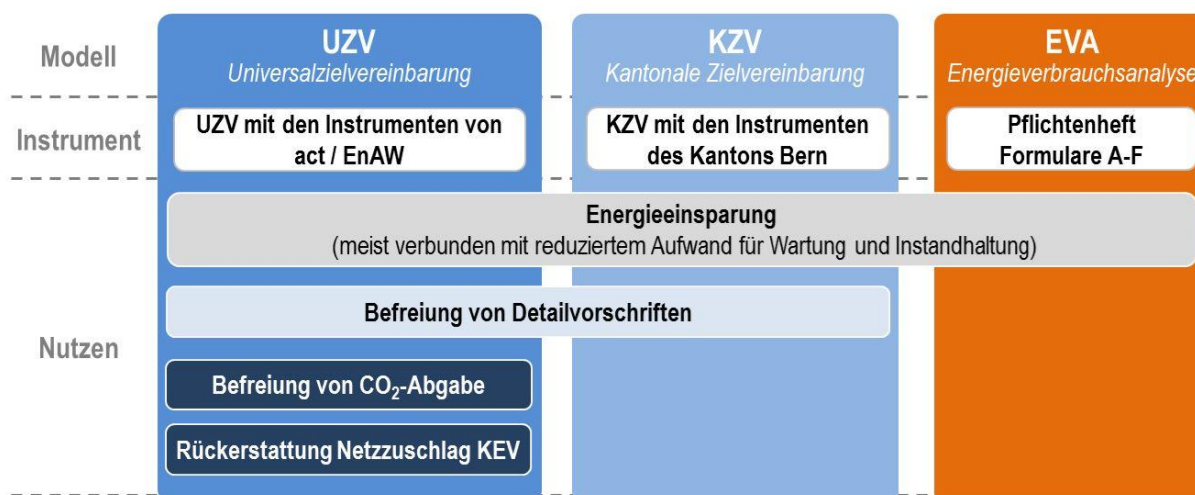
Modell

UZV
Universalzielvereinbarung

KZV
Kantonale Zielvereinbarung

EVA
Energieverbrauchsanalyse

Instrument

UZV mit den Instrumenten von act / EnAW

KZV mit den Instrumenten des Kantons Bern

Pflichtenheft Formulare A-F

Nutzen

Energieeinsparung
(meist verbunden mit reduziertem Aufwand für Wartung und Instandhaltung)

Befreiung von Detailvorschriften

Befreiung von $CO_2$-Abgabe

Rückerstattung Netzzuschlag KEV